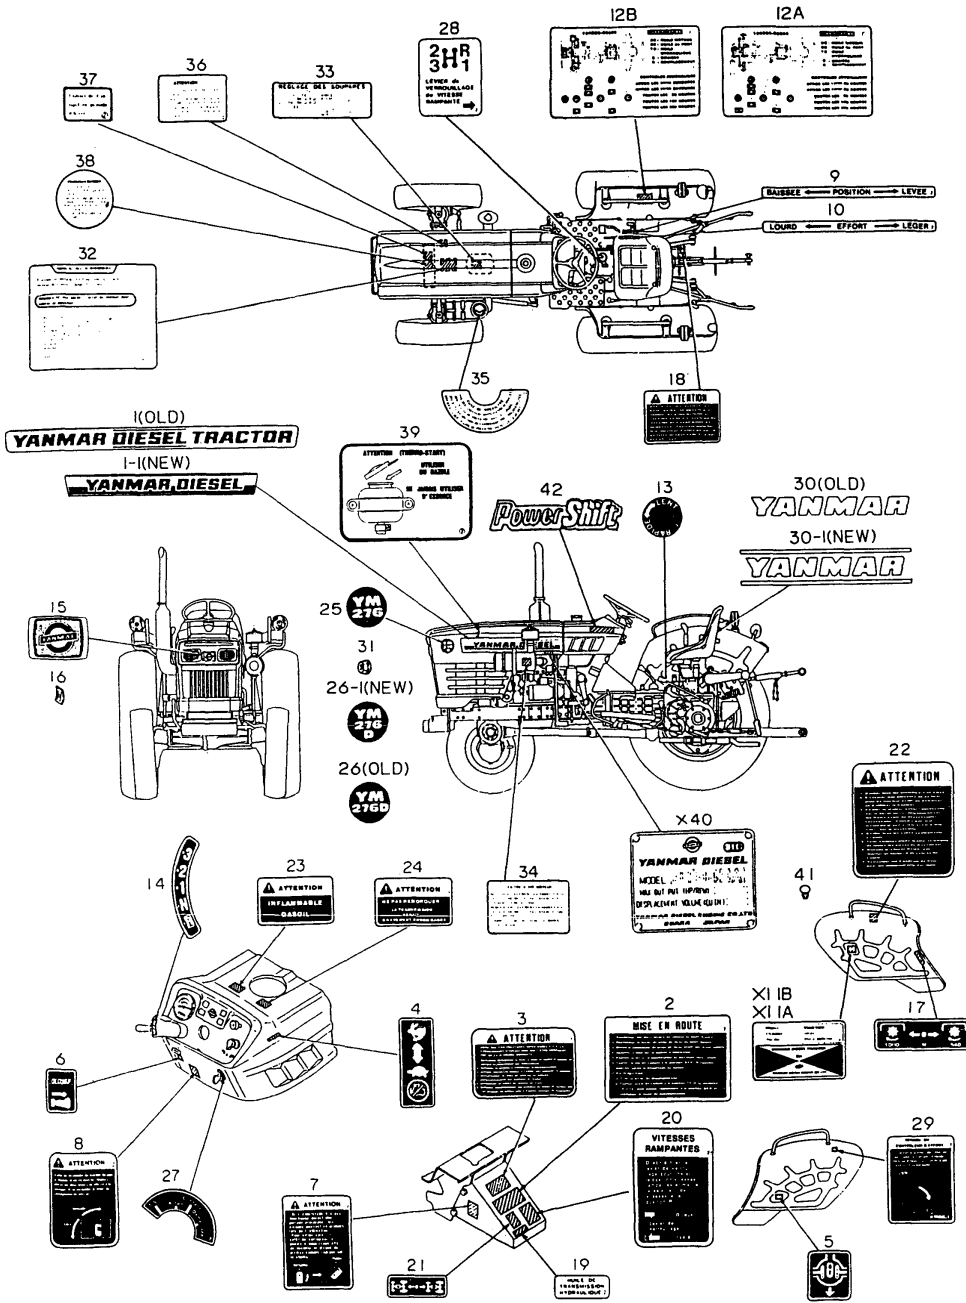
28

12B

12A

37

36

33

REGLAGE DES SOUPAPES

$2 \; H \; \overset{R}{1}$
$3$

LEVIER de VERROUILLAGE de VITESSE RAMPANTE

9

BAISSEE ← POSITION → LEVEE

10

LOURD ← EFFORT → LEGER

38

32

35

18

ATTENTION

1(OLD)

YANMAR DIESEL TRACTOR

1-1(NEW)

YANMAR DIESEL

39

ATTENTION (THERMO-START)

UTILISER DU GASOIL

NE JAMAIS UTILISER D'ESSENCE

42

PowerShift

13

30(OLD)

YANMAR

30-1(NEW)

YANMAR

15

YANMAR

16

25

YM 276

31

26-1(NEW)

YM 276 D

26(OLD)

YM 276D

22

ATTENTION

X40

YANMAR DIESEL

MODEL

DEPLACEMENT VOLUME

41

14

23

ATTENTION

INFLAMMABLE

GASOIL

24

ATTENTION

34

X1 1B
X1 1A

17

4

3

ATTENTION

2

MISE EN ROUTE

6

8

ATTENTION

27

7

ATTENTION

20

VITESSES RAMPANTES

29

5

21

19

HUILE DE TRANSMISSION HYDRAULIQUE